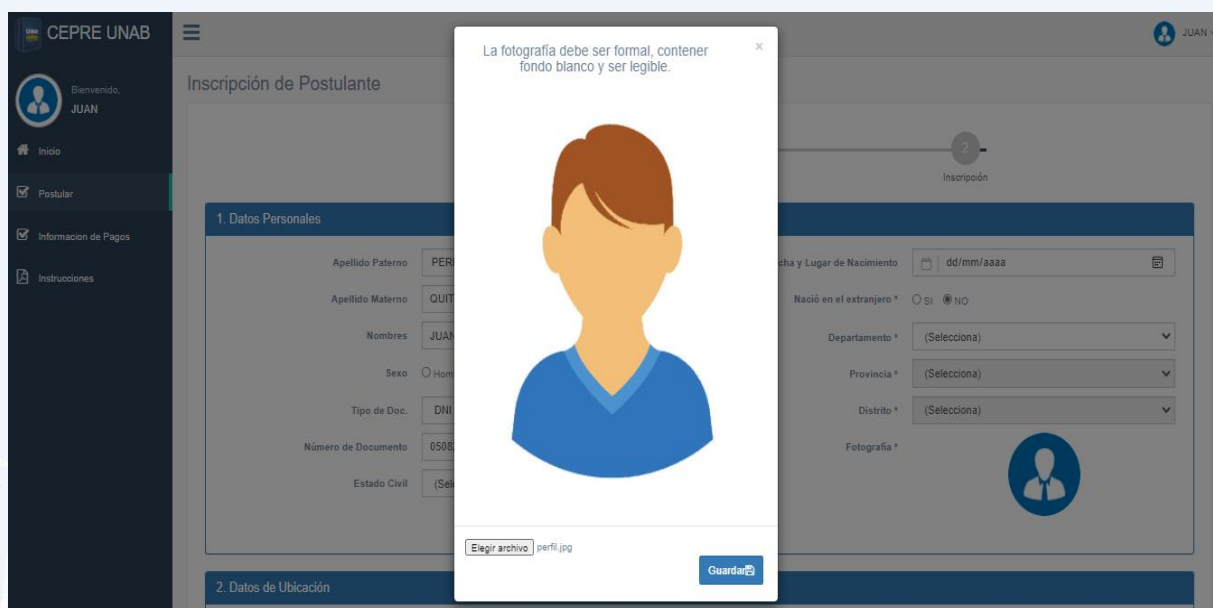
CEPRE UNAB

Bienvenido, JUAN

Inicio

Postular

Informacion de Pagos

Instrucciones

JUAN

Inscripción de Postulante

2

Inscripción

1. Datos Personales

Apellido Paterno PER

Apellido Materno QUIT

Nombres JUAN

Sexo Hom

Tipo de Doc. DNI

Número de Documento 0508

Estado Civil (Sel

cha y Lugar de Nacimiento dd/mm/aaaa

Nació en el extranjero * SI NO

Departamento * (Selecciona)

Provincia * (Selecciona)

Distrito * (Selecciona)

Fotografía *

2. Datos de Ubicación

La fotografía debe ser formal, contener fondo blanco y ser legible.

×

Elegir archivo perfil.jpg

Guardar